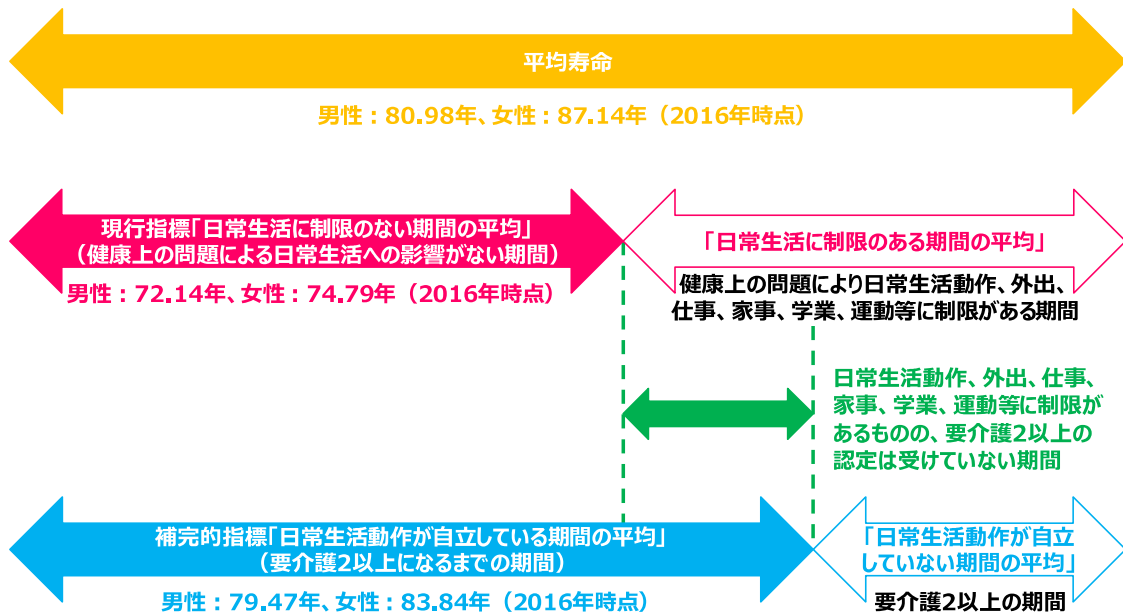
平均寿命

男性：80.98年、女性：87.14年（2016年時点）

現行指標「日常生活に制限のない期間の平均」
（健康上の問題による日常生活への影響がない期間）

男性：72.14年、女性：74.79年（2016年時点）

「日常生活に制限のある期間の平均」

健康上の問題により日常生活動作、外出、仕事、家事、学業、運動等に制限がある期間

日常生活動作、外出、仕事、家事、学業、運動等に制限があるものの、要介護2以上の認定は受けていない期間

補完的指標「日常生活動作が自立している期間の平均」
（要介護2以上になるまでの期間）

男性：79.47年、女性：83.84年（2016年時点）

「日常生活動作が自立していない期間の平均」

要介護2以上の期間